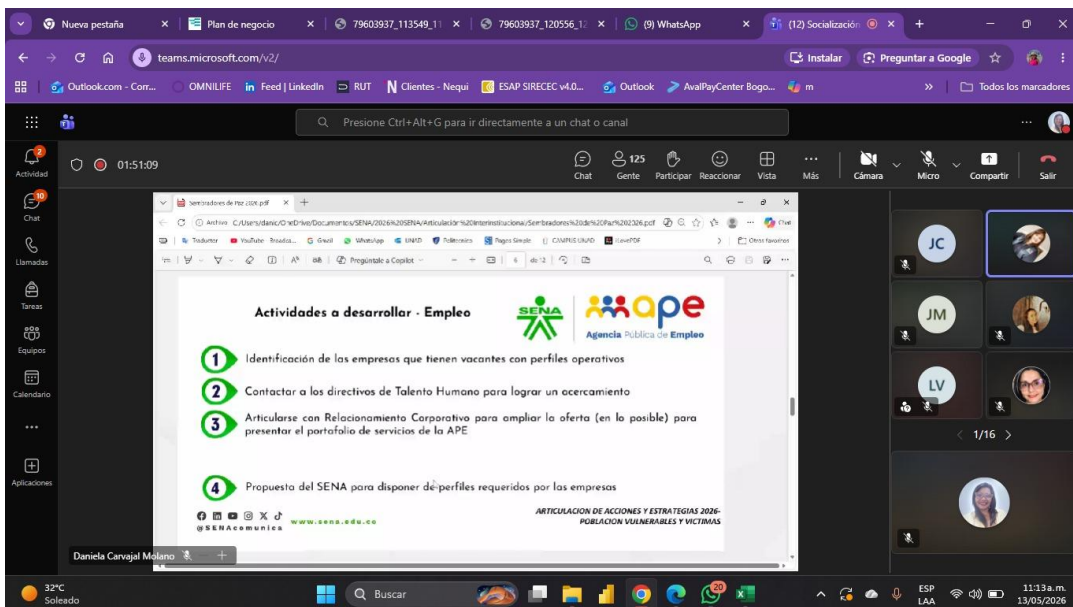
Nueva pestaña
Plan de negocio
79603937_113549_1
79603937_120556_1
(9) WhatsApp
(12) Socialización
teams.microsoft.com/v2/
Instalar
Preguntar a Google
Outlook.com - Corr...
OMNILIFE
Feed | LinkedIn
RUT
Clientes - Nequi
ESAP SIRECEC v4.0...
Outlook
AvalPayCenter Bogo...
m
Todos los marcadores
Presione Ctrl+Alt+G para ir directamente a un chat o canal
Actividad
Chat
Llamadas
Tareas
Equipos
Calendario
Aplicaciones
01:51:09
Chat
125 Gente
Participar
Reaccionar
Vista
Más
Cámara
Micro
Compartir
Salir
Sembradores de Paz 2026.pdf
Archivo C:/Users/danic/OneDrive/Documentos/SENA/2026%20SENA/Articulación%20Interinstitucional/Sembradores%20de%20Paz%202026.pdf
Traductor
YouTube
Gmail
WhatsApp
UNAD
Bancolombia
Pagos Simple
CAMPUS UNAD
iLovePDF
Otros favoritos
Pregúntale a Copilot
6 de 12
Actividades a desarrollar - Empleo
SENA
ape
Agencia Pública de Empleo
1 Identificación de las empresas que tienen vacantes con perfiles operativos
2 Contactar a los directivos de Talento Humano para lograr un acercamiento
3 Articularse con Relacionamiento Corporativo para ampliar la oferta (en lo posible) para presentar el portafolio de servicios de la APE
4 Propuesta del SENA para disponer de perfiles requeridos por las empresas
@SENAcomunica
www.sena.edu.co
ARTICULACION DE ACCIONES Y ESTRATEGIAS 2026- POBLACION VULNERABLES Y VICTIMAS
Daniela Carvajal Molano
JC
JM
LV
1/16
32°C
Soleado
Buscar
ESP LAA
11:13 a.m.
13/05/2026